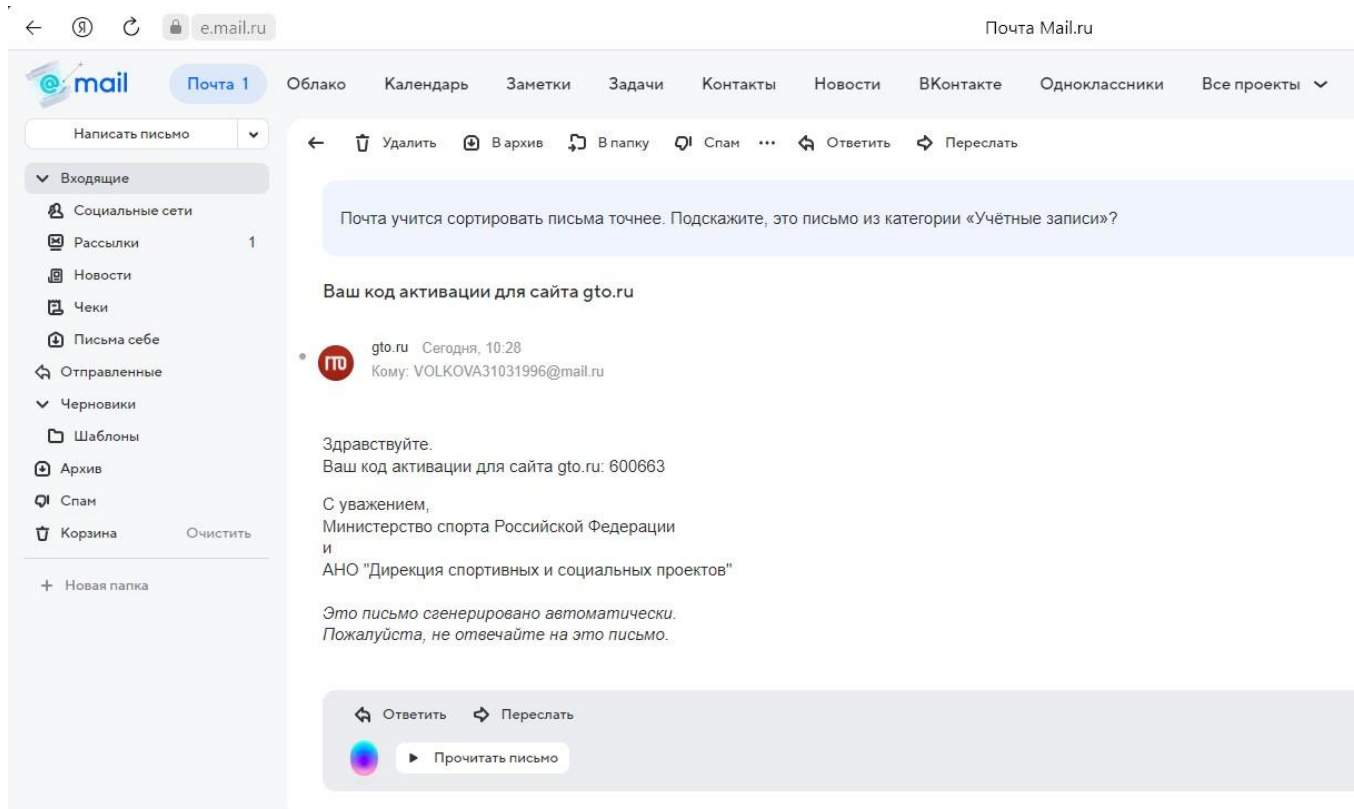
e.mail.ru

Почта Mail.ru

mail

Почта 1

Облако

Календарь

Заметки

Задачи

Контакты

Новости

ВКонтакте

Одноклассники

Все проекты

Написать письмо

Удалить

В архив

В папку

Спам

Ответить

Переслать

Входящие

Социальные сети

Рассылки 1

Новости

Чеки

Письма себе

Отправленные

Черновики

Шаблоны

Архив

Спам

Корзина Очистить

+ Новая папка

Почта учится сортировать письма точнее. Подскажите, это письмо из категории «Учётные записи»?

Ваш код активации для сайта gto.ru

ГТО

gto.ru Сегодня, 10:28
Кому: VOLKOVA31031996@mail.ru

Здравствуйте.
Ваш код активации для сайта gto.ru: 600663

С уважением,
Министерство спорта Российской Федерации
и
АНО "Дирекция спортивных и социальных проектов"

Это письмо сгенерировано автоматически.
Пожалуйста, не отвечайте на это письмо.

Ответить

Переслать

Прочитать письмо